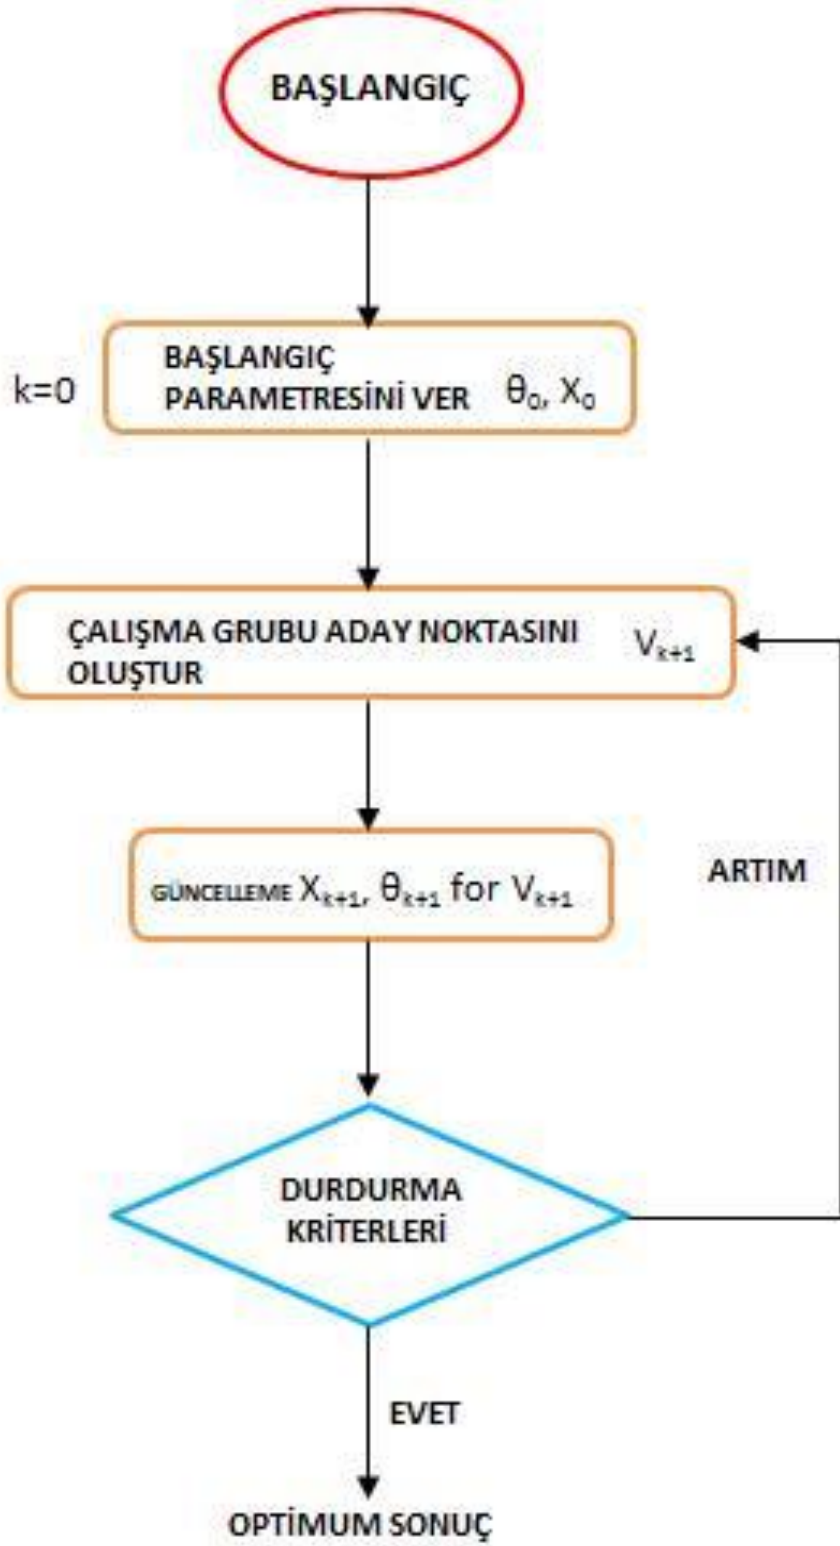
BAŞLANGIÇ

k=0

BAŞLANGIÇ PARAMETRESİNİ VER $\theta_0$, $X_0$

ÇALIŞMA GRUBU ADAY NOKTASINI OLUŞTUR $V_{k+1}$

GÜNCELLEME $X_{k+1}$, $\theta_{k+1}$ for $V_{k+1}$

ARTIM

DURDURMA KRİTERLERİ

EVET

OPTİMUM SONUÇ